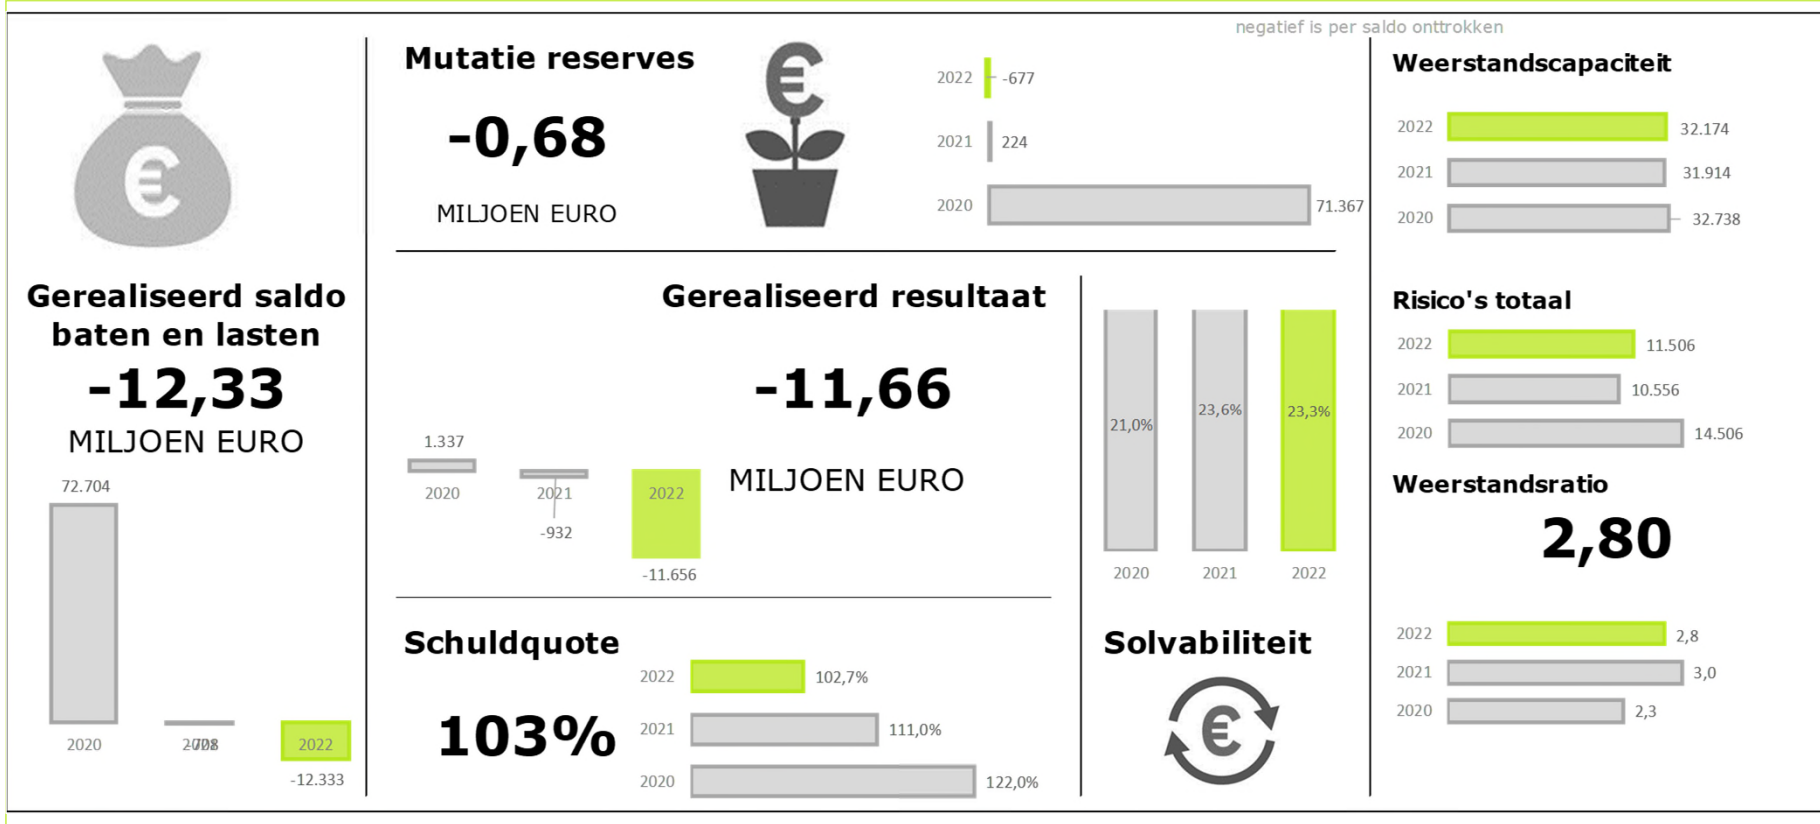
negatief is per saldo onttrokken

Gerealiseerd saldo baten en lasten

-12,33

MILJOEN EURO

72.704

2020

2021 708

2022

-12.333

Mutatie reserves

-0,68

MILJOEN EURO

2022 -677

2021 224

2020 71.367

Gerealiseerd resultaat

-11,66

MILJOEN EURO

1.337

2020

2021

-932

2022

-11.656

21,0%

23,6%

23,3%

2020

2021

2022

Schuldquote

103%

2022 102,7%

2021 111,0%

2020 122,0%

Solvabiliteit

Weerstandscapaciteit

2022 32.174

2021 31.914

2020 32.738

Risico's totaal

2022 11.506

2021 10.556

2020 14.506

Weerstandsratio

2,80

2022 2,8

2021 3,0

2020 2,3